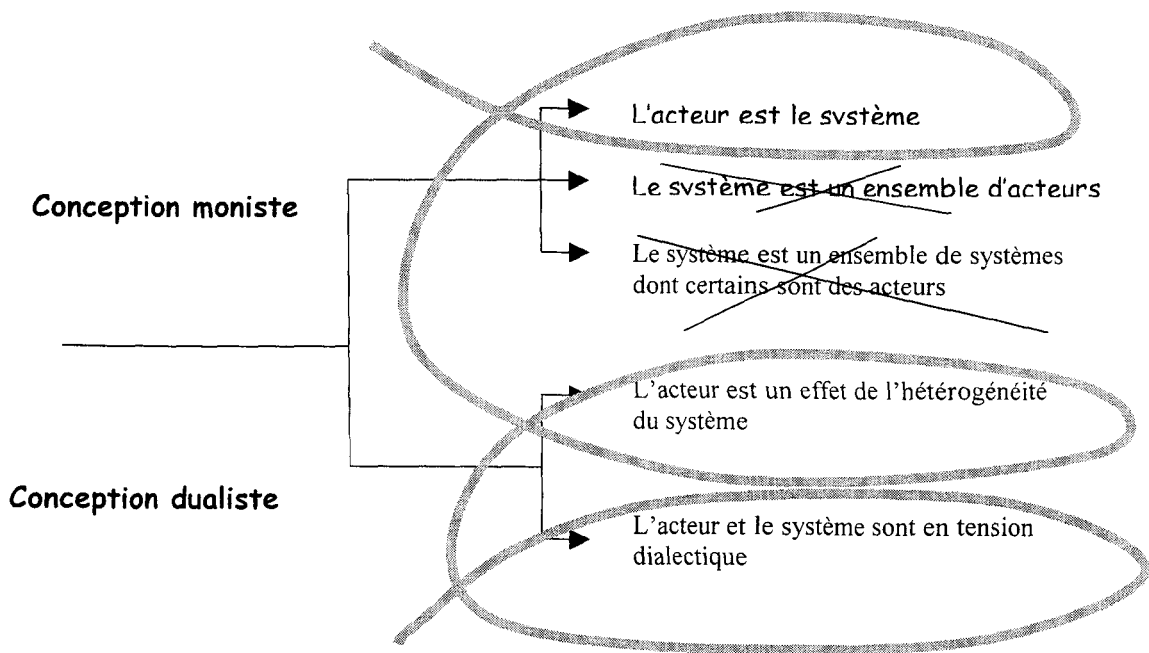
Conception moniste

L'acteur est le svstème

Le svstème est un ensemble d'acteurs

Le système est un ensemble de systèmes dont certains sont des acteurs

Conception dualiste

L'acteur est un effet de l'hétérogénéité du système

L'acteur et le système sont en tension dialectique